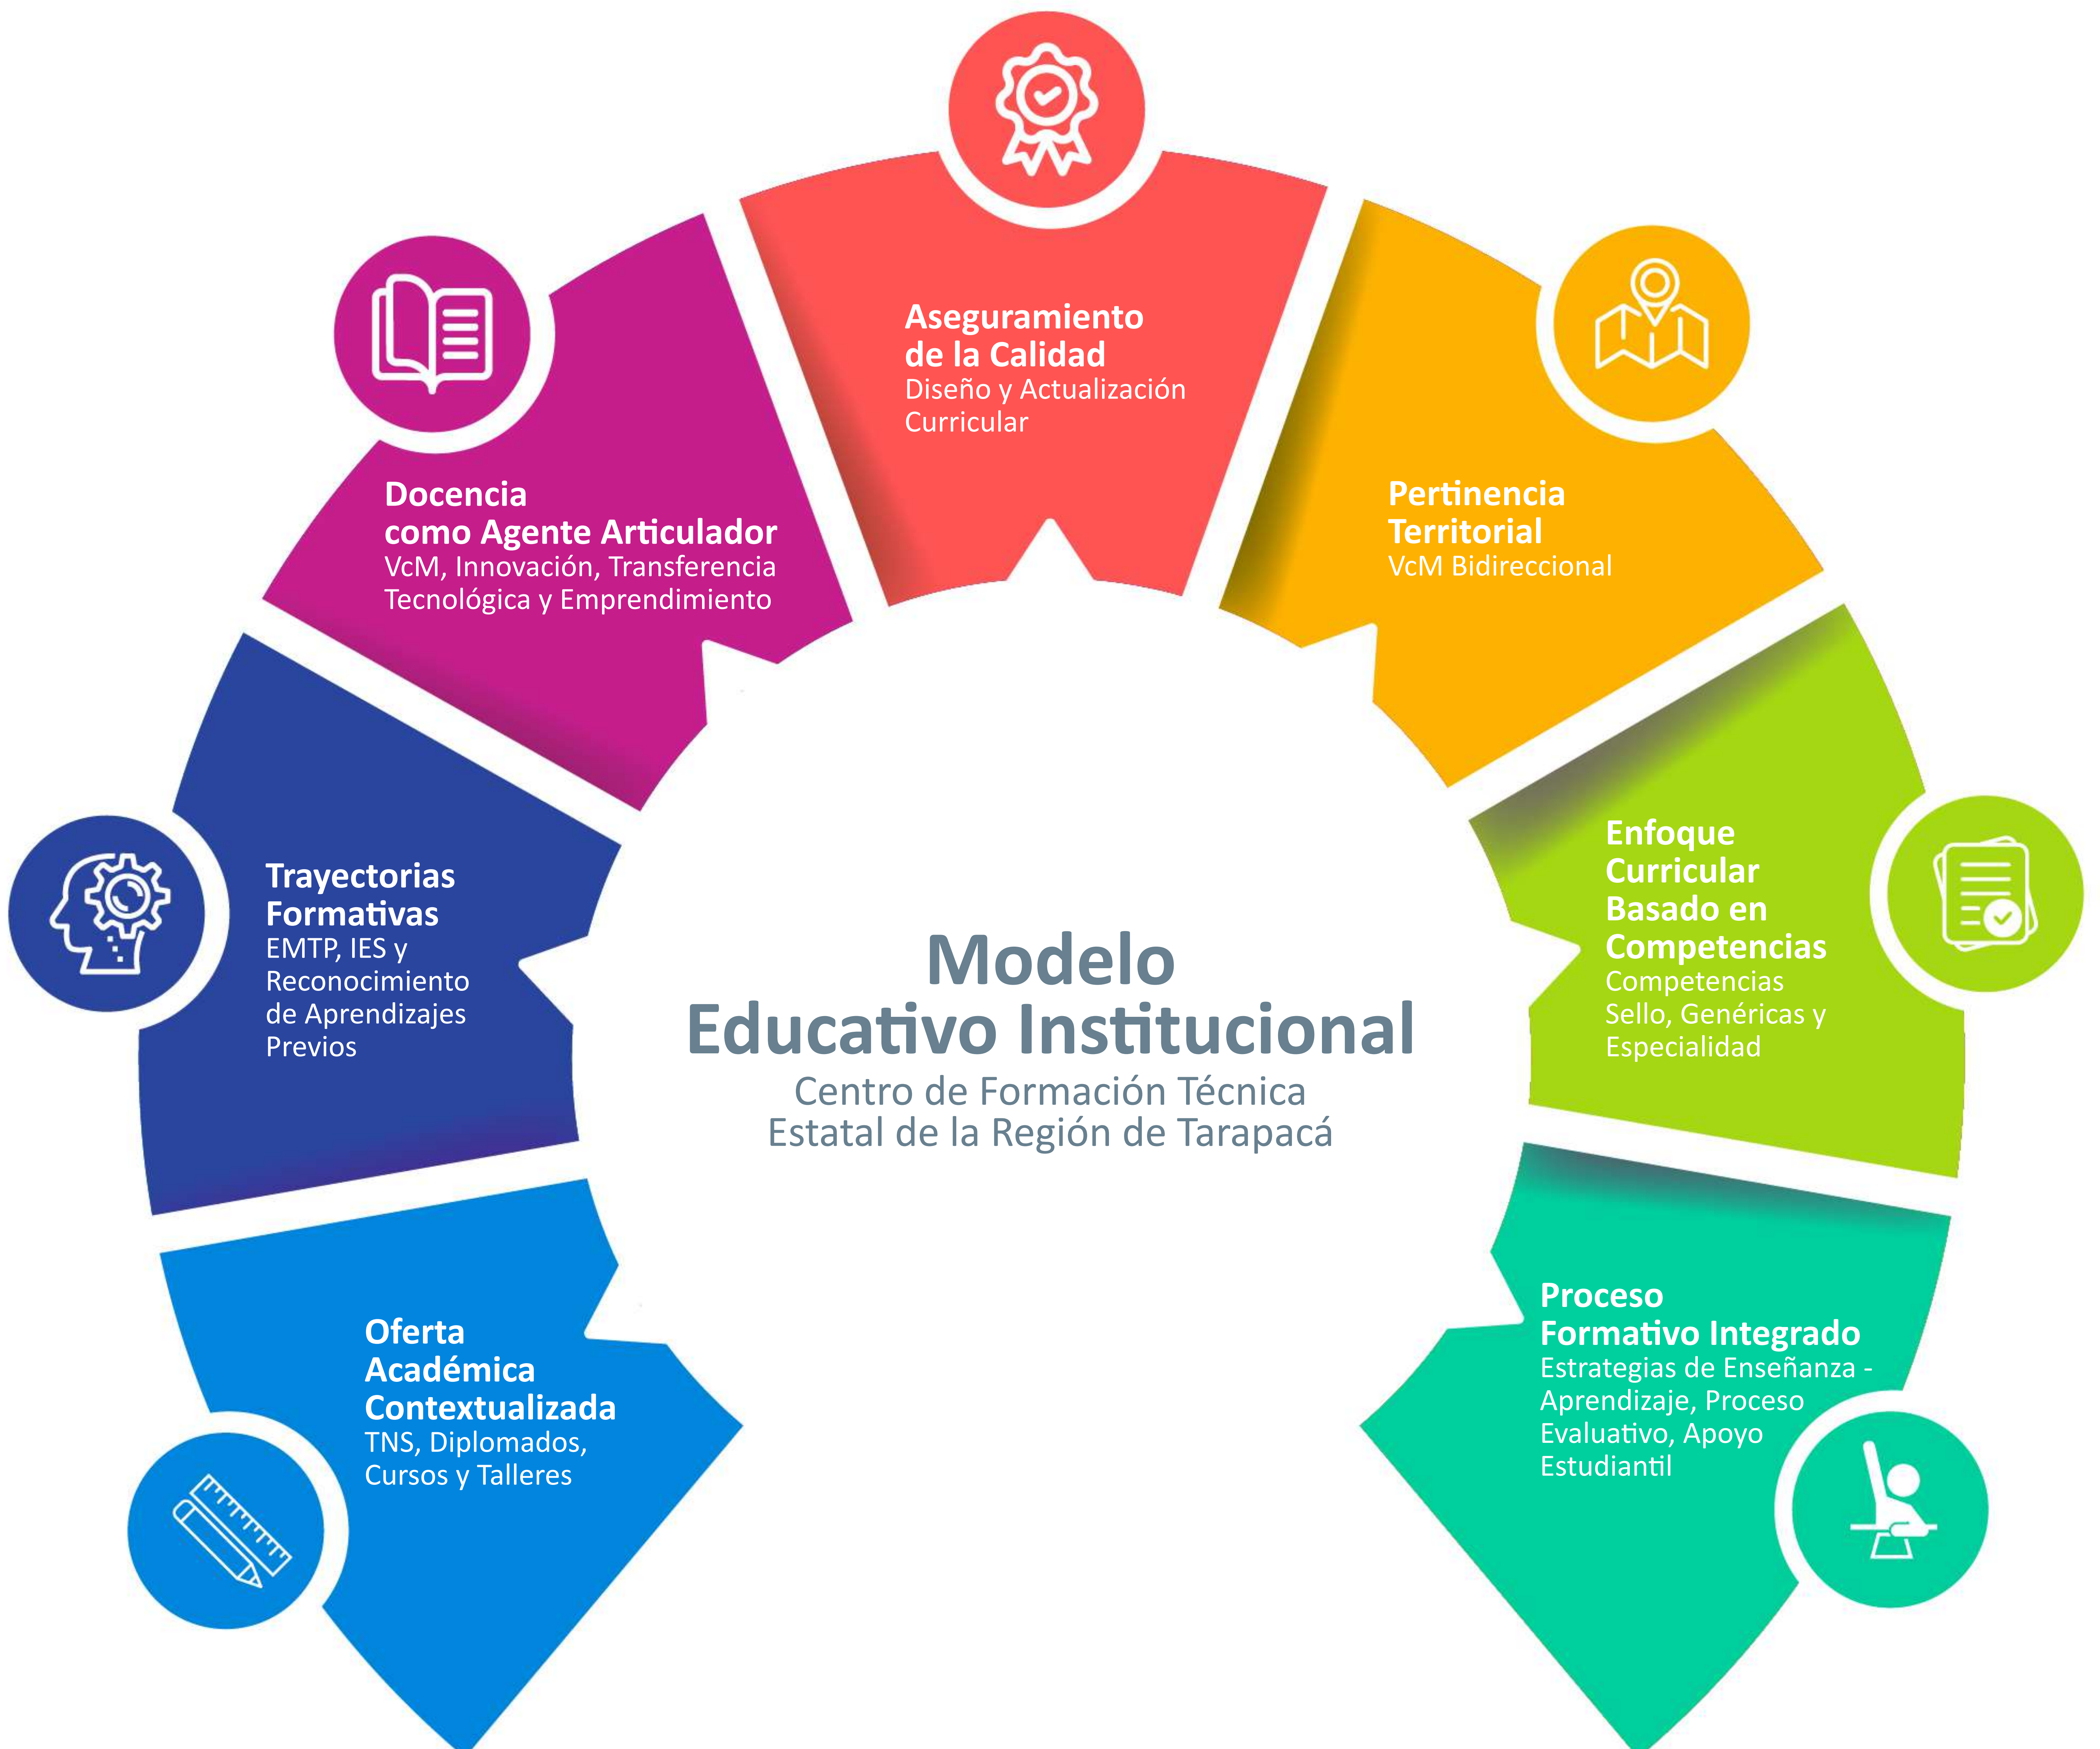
Aseguramiento de la Calidad
Diseño y Actualización Curricular

Pertinencia Territorial
VcM Bidireccional

Enfoque Curricular Basado en Competencias
Competencias Sello, Genéricas y Especialidad

Proceso Formativo Integrado
Estrategias de Enseñanza - Aprendizaje, Proceso Evaluativo, Apoyo Estudiantil

Oferta Académica Contextualizada
TNS, Diplomados, Cursos y Talleres

Trayectorias Formativas
EMTP, IES y Reconocimiento de Aprendizajes Previos

Docencia como Agente Articulador
VcM, Innovación, Transferencia Tecnológica y Emprendimiento

Modelo Educativo Institucional
Centro de Formación Técnica Estatal de la Región de Tarapacá